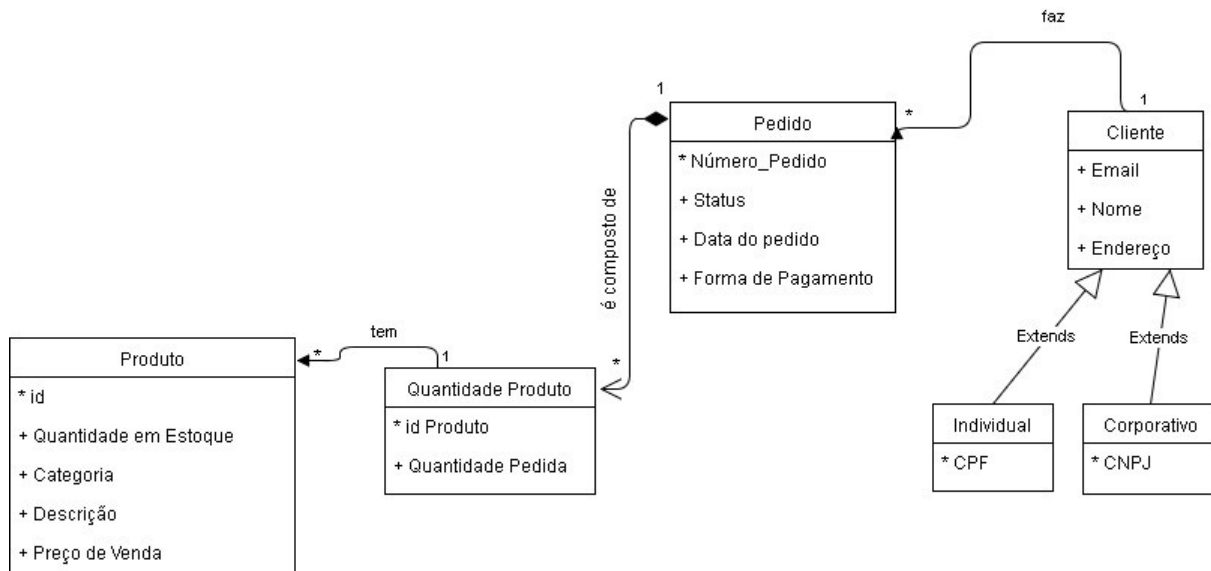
faz

1

1

*

Pedido

* Número_Pedido

+ Status

+ Data do pedido

+ Forma de Pagamento

Cliente

+ Email

+ Nome

+ Endereço

é composto de

tem

*

1

*

Produto

* id

+ Quantidade em Estoque

+ Categoria

+ Descrição

+ Preço de Venda

Quantidade Produto

* id Produto

+ Quantidade Pedida

Extends

Extends

Individual

* CPF

Corporativo

* CNPJ